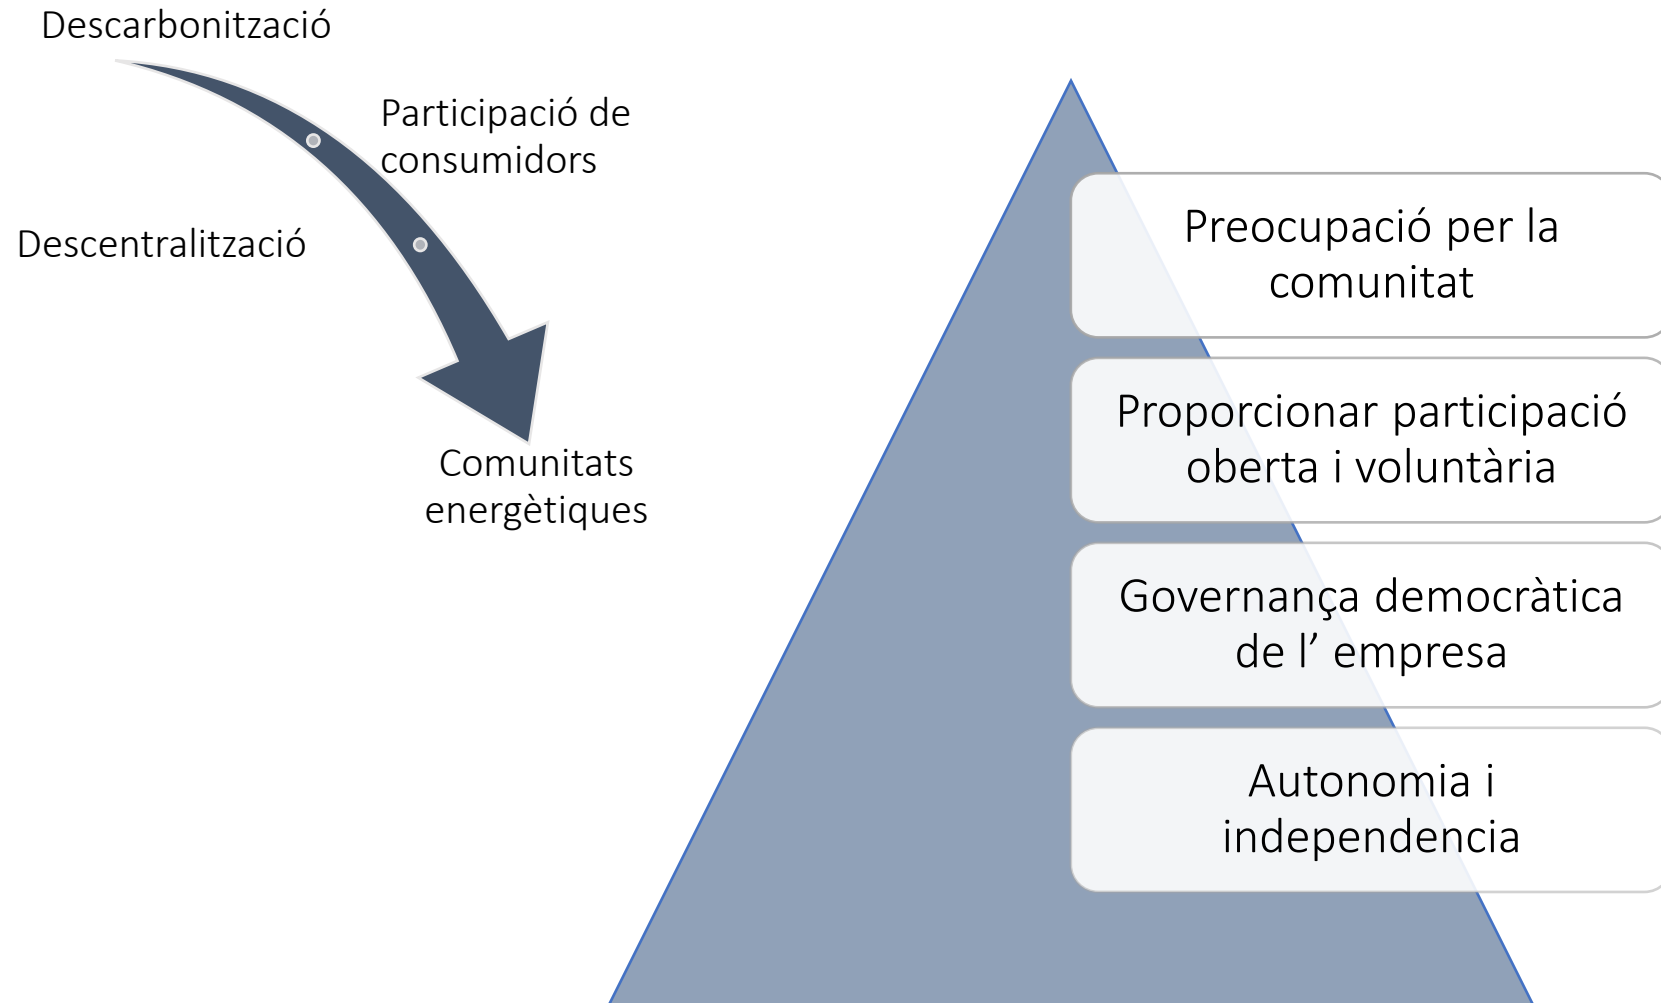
Descarbonització

Participació de consumidors

Descentralització

Comunitats energètiques

Preocupació per la comunitat

Proporcionar participació oberta i voluntària

Governança democràtica de l’ empresa

Autonomia i independencia